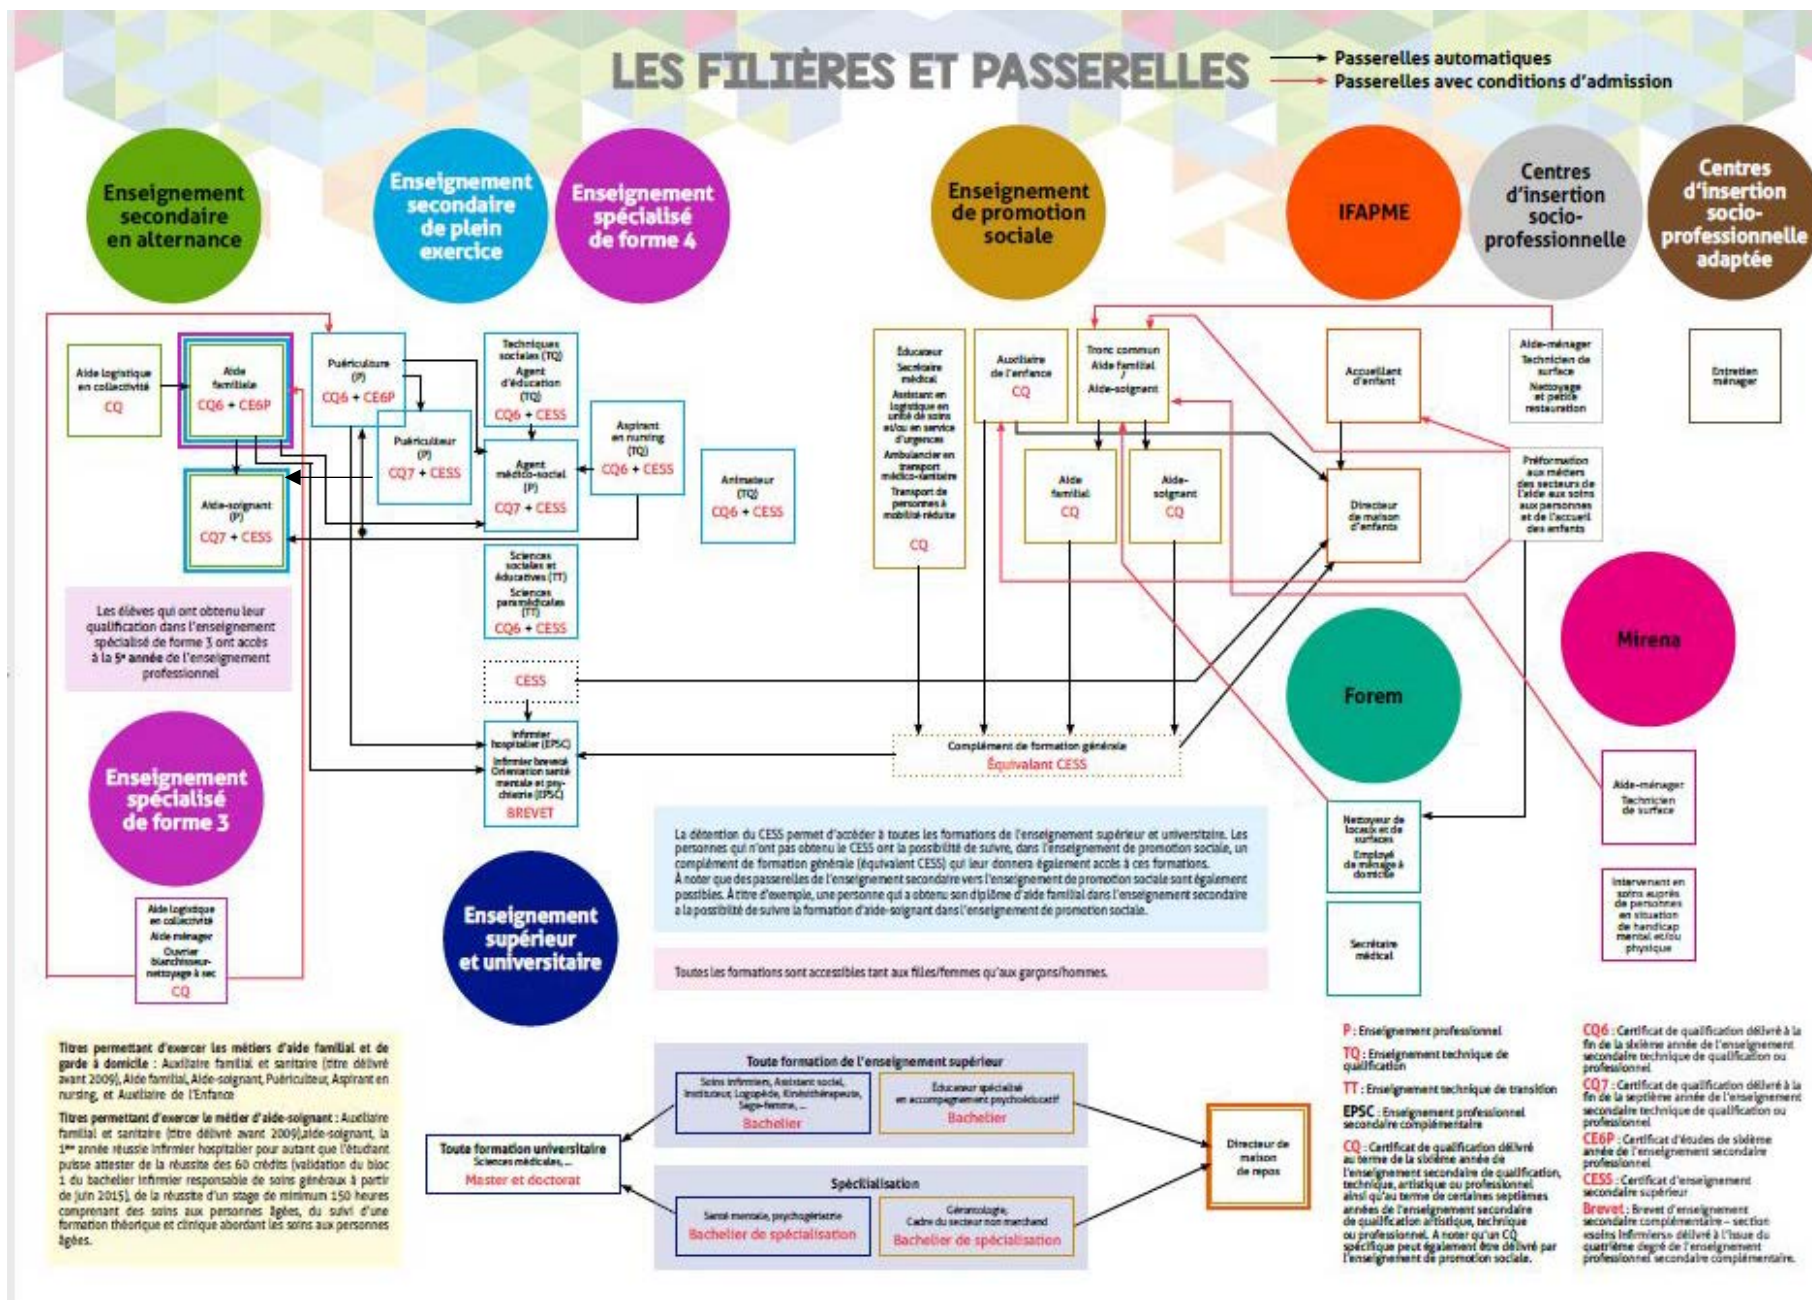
LES FILIÈRES ET PASSERELLES

Passerelles automatiques
Passerelles avec conditions d'admission

Enseignement secondaire en alternance

Enseignement secondaire de plein exercice

Enseignement spécialisé de forme 4

Enseignement de promotion sociale

IFAPME

Centres d'insertion socio-professionnelle

Centres d'insertion socio-professionnelle adaptée

Aide logistique en collectivité
CQ

Aide familiale
CQ6 + CE6P

Puériculture (P)
CQ6 + CE6P

Puériculteur (P)
CQ7 + CESS

Aide-soignant (P)
CQ7 + CESS

Techniques sociales (TQ)
Agent d'éducation (TQ)
CQ6 + CESS

Agent médico-social (P)
CQ7 + CESS

Aspirant en nursing (TQ)
CQ6 + CESS

Animateur (TQ)
CQ6 + CESS

Sciences sociales et éducatives (TT)
Sciences paramédicales (TT)
CQ6 + CESS

CESS

Infirmier hospitalier (EPSC)
Infirmier breveté Orientation santé mentale et psychiatrie (EPSC)
BREVET

Les élèves qui ont obtenu leur qualification dans l'enseignement spécialisé de forme 3 ont accès à la 5e année de l'enseignement professionnel

Enseignement spécialisé de forme 3

Aide logistique en collectivité
Aide ménager
Ouvrier blanchisseur-nettoyage à sec
CQ

Éducateur
Secrétaire médical
Assistant en logistique en unité de soins et/ou en service d'urgences
Ambulancier en transport médico-sanitaire
Transport de personnes à mobilité réduite
CQ

Auxiliaire de l'enfance
CQ

Tronc commun
Aide familial / Aide-soignant

Aide familial
CQ

Aide-soignant
CQ

Complément de formation générale
Équivalent CESS

Accueillant d'enfant

Directeur de maison d'enfants

Aide-ménager
Technicien de surface
Nettoyage et petite restauration

Préformation aux métiers des secteurs de l'aide aux soins aux personnes et de l'accueil des enfants

Entretien ménager

Forem

Mirena

Nettoyeur de locaux et de surfaces
Employé de ménage à domicile

Secrétaire médical

Aide-ménager
Technicien de surface

Intervenant en soins auprès de personnes en situation de handicap mental et/ou physique

La détention du CESS permet d'accéder à toutes les formations de l'enseignement supérieur et universitaire. Les personnes qui n'ont pas obtenu le CESS ont la possibilité de suivre, dans l'enseignement de promotion sociale, un complément de formation générale (équivalent CESS) qui leur donnera également accès à ces formations.
À noter que des passerelles de l'enseignement secondaire vers l'enseignement de promotion sociale sont également possibles. À titre d'exemple, une personne qui a obtenu son diplôme d'aide familial dans l'enseignement secondaire a la possibilité de suivre la formation d'aide-soignant dans l'enseignement de promotion sociale.

Toutes les formations sont accessibles tant aux filles/femmes qu'aux garçons/hommes.

Enseignement supérieur et universitaire

Titres permettant d'exercer les métiers d'aide familial et de garde à domicile : Auxiliaire familial et sanitaire (titre délivré avant 2009), Aide familial, Aide-soignant, Puériculteur, Aspirant en nursing, et Auxiliaire de l'Enfance

Titres permettant d'exercer le métier d'aide-soignant : Auxiliaire familial et sanitaire (titre délivré avant 2009), aide-soignant, la 1re année réussie infirmier hospitalier pour autant que l'étudiant puisse attester de la réussite des 60 crédits (validation du bloc 1 du bachelier infirmier responsable de soins généraux à partir de juin 2015), de la réussite d'un stage de minimum 150 heures comprenant des soins aux personnes âgées, du suivi d'une formation théorique et clinique abordant les soins aux personnes âgées.

Toute formation universitaire
Sciences médicales, ...
Master et doctorat

Toute formation de l'enseignement supérieur
Soins infirmiers, Assistant social, Instituteur, Logopède, Kinésithérapeute, Sage-femme, ...
Bachelier
Éducateur spécialisé en accompagnement psychoéducatif
Bachelier

Spécialisation
Santé mentale, psychogériatrie
Bachelier de spécialisation
Gérontologie, Cadre du secteur non marchand
Bachelier de spécialisation

Directeur de maison de repos

P : Enseignement professionnel
TQ : Enseignement technique de qualification
TT : Enseignement technique de transition
EPSC : Enseignement professionnel secondaire complémentaire
CQ : Certificat de qualification délivré au terme de la sixième année de l'enseignement secondaire de qualification, technique, artistique ou professionnel ainsi qu'au terme de certaines septièmes années de l'enseignement secondaire de qualification artistique, technique ou professionnel. A noter qu'un CQ spécifique peut également être délivré par l'enseignement de promotion sociale.

CQ6 : Certificat de qualification délivré à la fin de la sixième année de l'enseignement secondaire technique de qualification ou professionnel
CQ7 : Certificat de qualification délivré à la fin de la septième année de l'enseignement secondaire technique de qualification ou professionnel
CE6P : Certificat d'études de sixième année de l'enseignement secondaire professionnel
CESS : Certificat d'enseignement secondaire supérieur
Brevet : Brevet d'enseignement secondaire complémentaire – section «soins infirmiers» délivré à l'issue du quatrième degré de l'enseignement professionnel secondaire complémentaire.